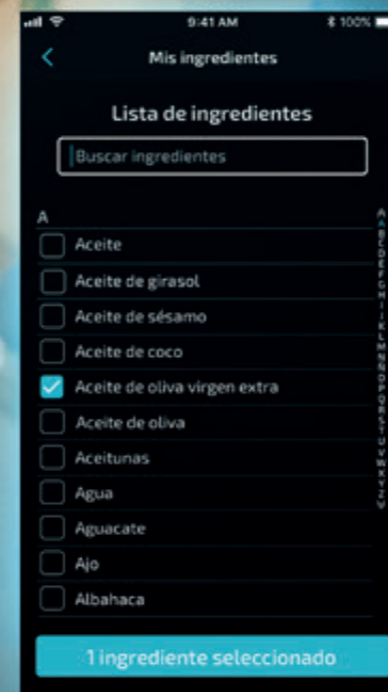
9:41 AM
100%

Mis ingredientes

Lista de ingredientes

Buscar ingredientes

A

Aceite

Aceite de girasol

Aceite de sésamo

Aceite de coco

Aceite de oliva virgen extra

Aceite de oliva

Aceitunas

Agua

Aguacate

Ajo

Albahaca

A B C D E F G H I J K L M N Ñ O P Q R S T U V W X Y Z

1 ingrediente seleccionado